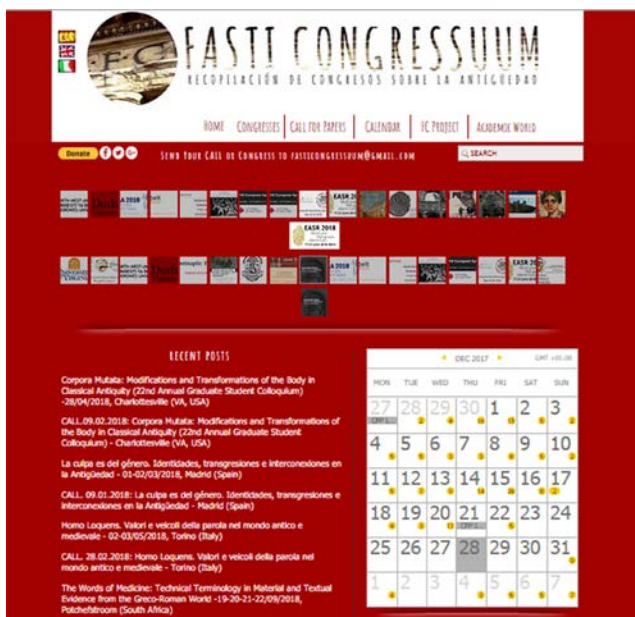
FC

FASTI CONGRESSUUM
RECOPILACIÓN DE CONGRESOS SOBRE LA ANTIGÜEDAD

HOME | CONGRESSES | CALL FOR PAPERS | CALENDAR | FC PROJECT | ACADEMIC WORLD

Donate

SEND YOUR CALL OR CONGRESS TO FASTICONGRESSUUM@GMAIL.COM

SEARCH

EASR 2018

RECENT POSTS

Corpora Mutata: Modifications and Transformations of the Body in Classical Antiquity (22nd Annual Graduate Student Colloquium) -28/04/2018, Charlottesville (VA, USA)

CALL.09.02.2018: Corpora Mutata: Modifications and Transformations of the Body in Classical Antiquity (22nd Annual Graduate Student Colloquium) - Charlottesville (VA, USA)

La culpa es del género. Identidades, transgresiones e interconexiones en la Antigüedad - 01-02/03/2018, Madrid (Spain)

CALL. 09.01.2018: La culpa es del género. Identidades, transgresiones e interconexiones en la Antigüedad - Madrid (Spain)

Homo Loquens. Valori e veicoli della parola nel mondo antico e medievale - 02-03/05/2018, Torino (Italy)

CALL. 28.02.2018: Homo Loquens. Valori e veicoli della parola nel mondo antico e medievale - Torino (Italy)

The Words of Medicine: Technical Terminology in Material and Textual Evidence from the Greco-Roman World -19-20-21-22/09/2018, Potchefstroom (South Africa)

DEC 2017

GMT +01:00

| MON | TUE | WED | THU | FRI | SAT | SUN |
|---|---|---|---|---|---|---|
| 27 | 28 | 29 | 30 | 1 | 2 | 3 |
| 4 | 5 | 6 | 7 | 8 | 9 | 10 |
| 11 | 12 | 13 | 14 | 15 | 16 | 17 |
| 18 | 19 | 20 | 21 | 22 | 23 | 24 |
| 25 | 26 | 27 | 28 | 29 | 30 | 31 |
| 1 | 2 | 3 | 4 | 5 | 6 | 7 |